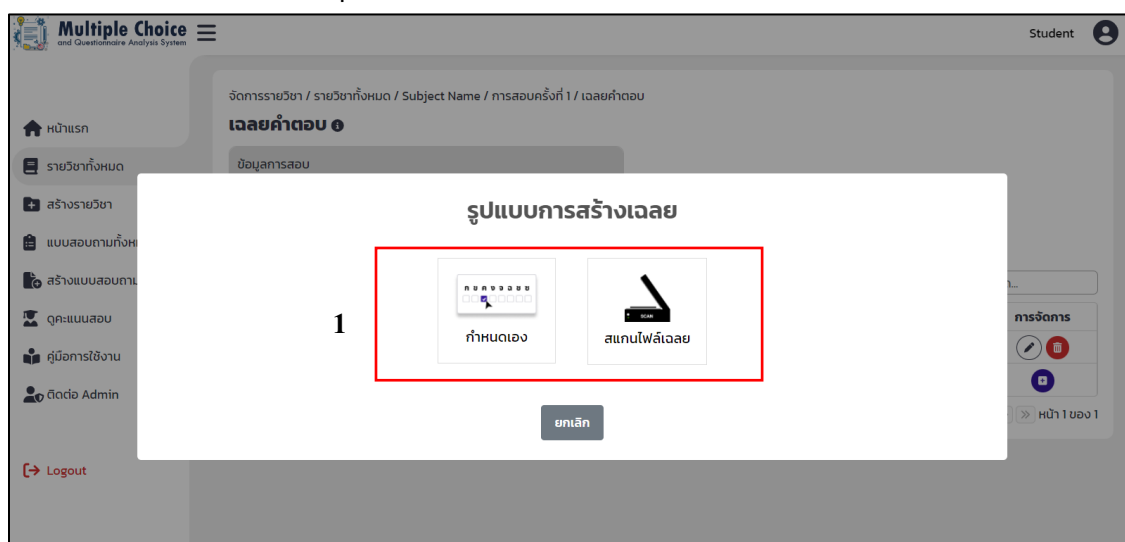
Multiple Choice
and Questionnaire Analysis System

Student

หน้าแรก
รายวิชาทั้งหมด
สร้างรายวิชา
แบบสอบถามทั้งห
สร้างแบบสอบถาม
ดูคะแนนสอบ
คู่มือการใช้งาน
ติดต่อ Admin
Logout

จัดการรายวิชา / รายวิชาทั้งหมด / Subject Name / การสอบครั้งที่ 1 / เฉลยคำตอบ
เฉลยคำตอบ
ข้อมูลการสอบ

รูปแบบการสร้างเฉลย

1

ก ข ค ง จ ฉ ช ซ
กำหนดเอง

SCAN
สแกนไฟล์เฉลย

ยกเลิก

การจัดการ
หน้า 1 ของ 1